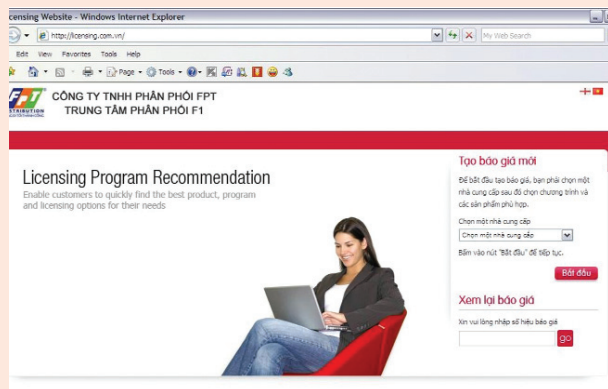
icensing Website - Windows Internet Explorer

http://licensing.com.vn/

My Web Search

Edit View Favorites Tools Help

Page Tools

FPT
STRIBUTION

CÔNG TY TNHH PHÂN PHỐI FPT
TRUNG TÂM PHÂN PHỐI F1

Licensing Program Recommendation
Enable customers to quickly find the best product, program and licensing options for their needs

Tạo báo giá mới

Để bắt đầu tạo báo giá, bạn phải chọn một nhà cung cấp sau đó chọn chương trình và các sản phẩm phù hợp.

Chọn một nhà cung cấp

Chọn một nhà cung cấp

Bấm vào nút "Bắt đầu" để tiếp tục.

Bắt đầu

Xem lại báo giá

Xin vui lòng nhập số hiệu báo giá

go